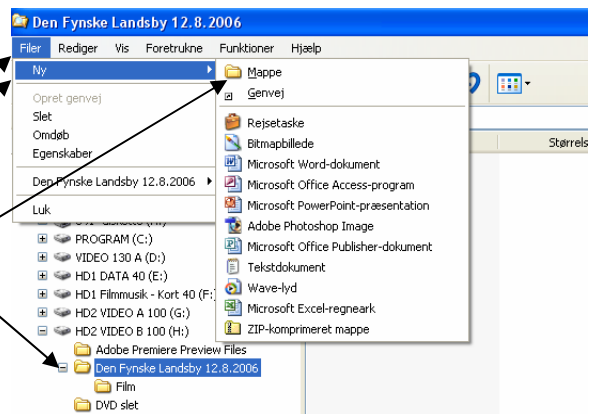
Den Fynske Landsby 12.8.2006

Filer Rediger Vis Foretrukne Funktioner Hjælp

Ny
Opret genvej
Slet
Omdøb
Egenskaber
Den Fynske Landsby 12.8.2006
Luk

Mappe
Genvej
Rejsetaske
Bitmapbillede
Microsoft Word-dokument
Microsoft Office Access-program
Microsoft PowerPoint-præsentation
Adobe Photoshop Image
Microsoft Office Publisher-dokument
Tekstdokument
Wave-lyd
Microsoft Excel-regneark
ZIP-komprimeret mappe

Størrels

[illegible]
PROGRAM (C:)
VIDEO 130 A (D:)
HD1 DATA 40 (E:)
HD1 Filmmusik - Kort 40 (F:)
HD2 VIDEO A 100 (G:)
HD2 VIDEO B 100 (H:)
Adobe Premiere Preview Files
Den Fynske Landsby 12.8.2006
Film
DVD slet